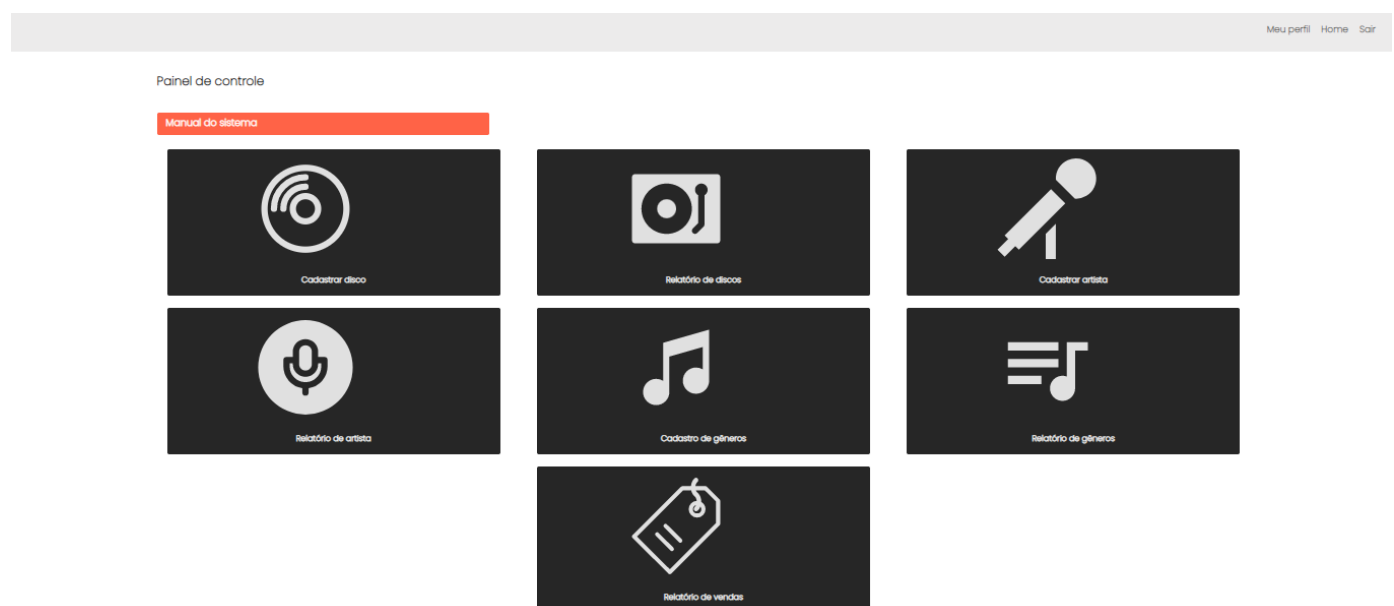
Meu perfil Home Sair

Painel de controle

Manual do sistema

Cadastrar disco

Relatório de discos

Cadastrar artista

Relatório de artista

Cadastro de gêneros

Relatório de gêneros

Relatório de vendas